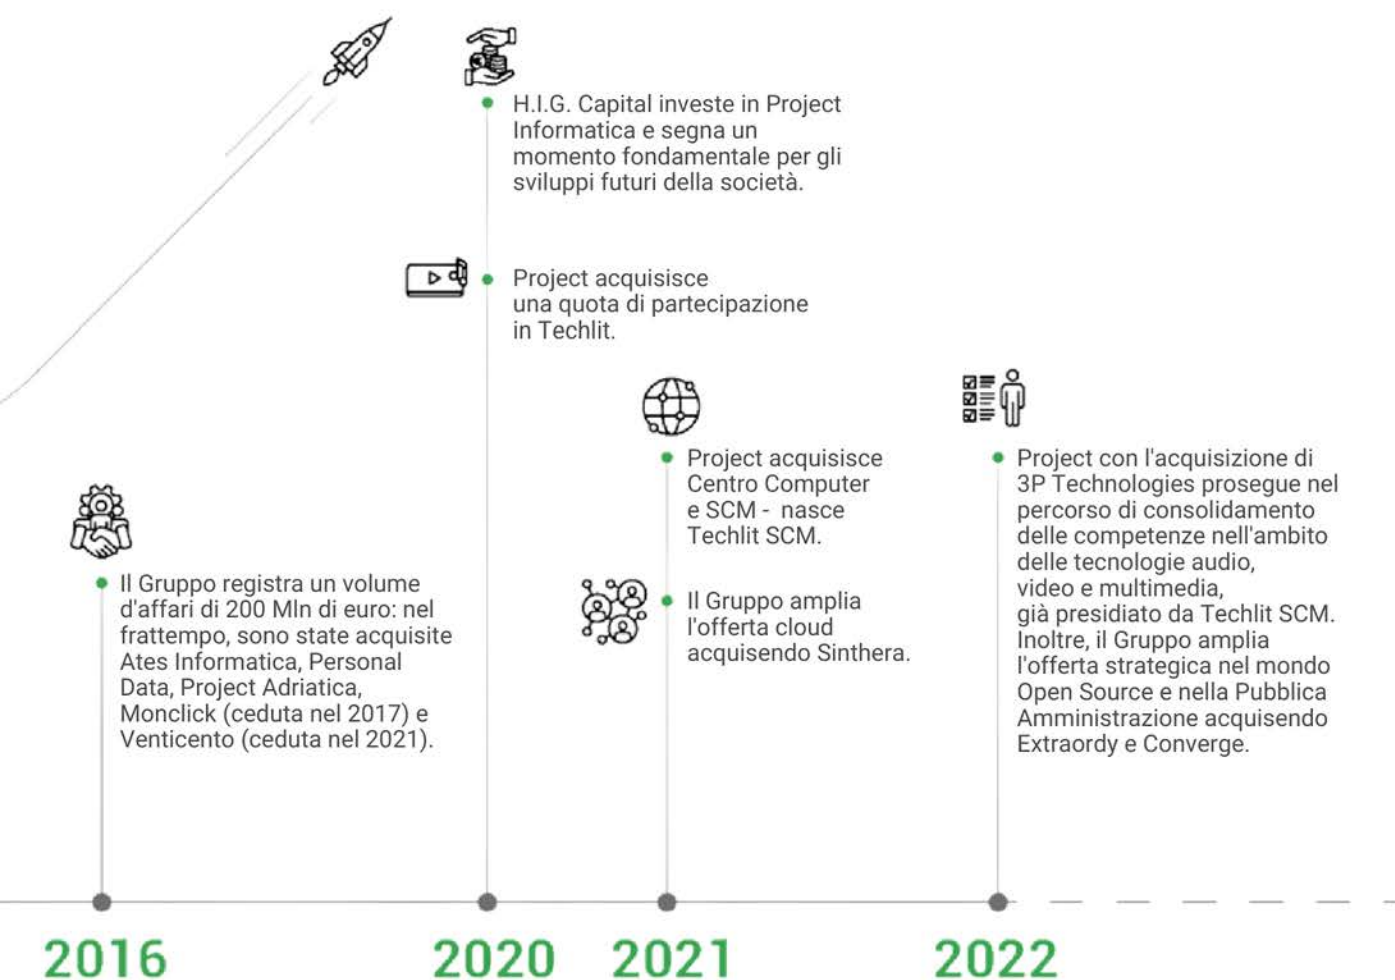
H.I.G. Capital investe in Project Informatica e segna un momento fondamentale per gli sviluppi futuri della società.

Project acquisisce una quota di partecipazione in Techlit.

Project acquisisce Centro Computer e SCM - nasce Techlit SCM.

Il Gruppo amplia l'offerta cloud acquisendo Sinthera.

Project con l'acquisizione di 3P Technologies prosegue nel percorso di consolidamento delle competenze nell'ambito delle tecnologie audio, video e multimedia, già presidiato da Techlit SCM. Inoltre, il Gruppo amplia l'offerta strategica nel mondo Open Source e nella Pubblica Amministrazione acquisendo Extraordy e Converge.

Il Gruppo registra un volume d'affari di 200 Mln di euro: nel frattempo, sono state acquisite Ates Informatica, Personal Data, Project Adriatica, Monclick (ceduta nel 2017) e Venticento (ceduta nel 2021).

2016

2020

2021

2022